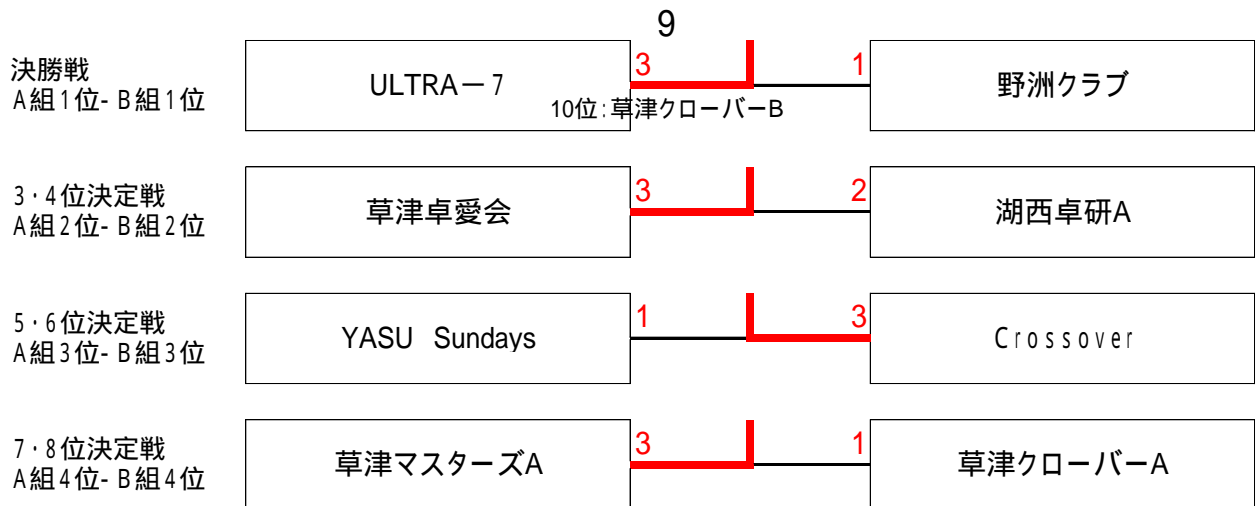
9

決勝戦
A組1位- B組1位

ULTRA－7

3

1

野洲クラブ

10位:草津クローバーB

3・4位決定戦
A組2位- B組2位

草津卓愛会

3

2

湖西卓研A

5・6位決定戦
A組3位- B組3位

YASU Sundays

1

3

Crossover

7・8位決定戦
A組4位- B組4位

草津マスターズA

3

1

草津クローバーA